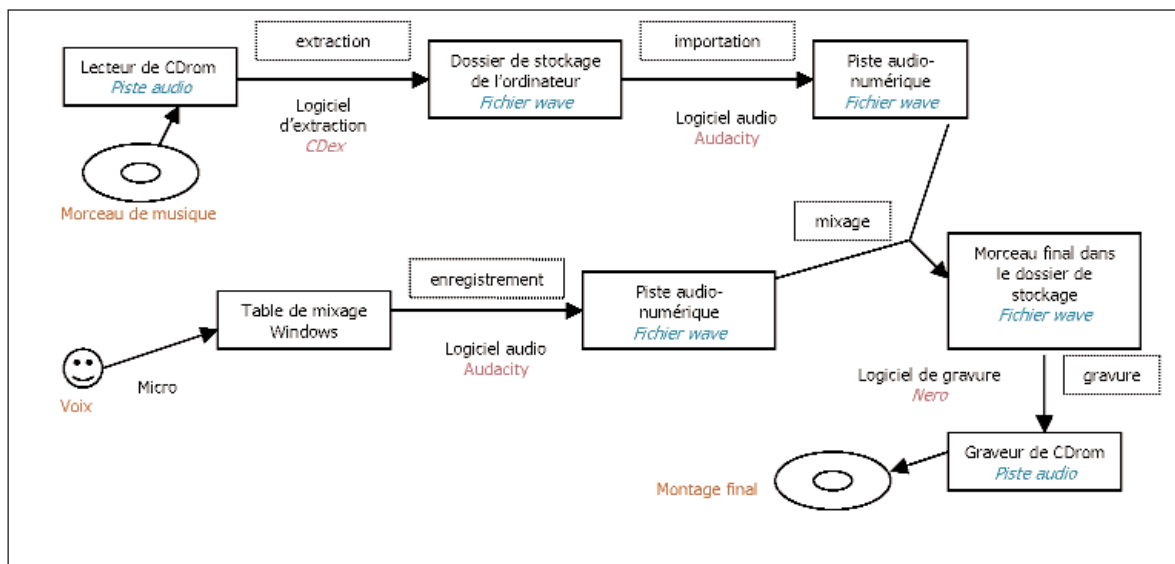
Lecteur de CDrom
Piste audio

extraction

Logiciel d'extraction
CDex

Dossier de stockage de l'ordinateur
Fichier wave

importation

Logiciel audio
Audacity

Piste audio-numérique
Fichier wave

Morceau de musique

mixage

Morceau final dans le dossier de stockage
Fichier wave

enregistrement

Table de mixage Windows

Piste audio-numérique
Fichier wave

Logiciel audio
Audacity

Voix

Micro

Logiciel de gravure
Nero

gravure

Graveur de CDrom
Piste audio

Montage final